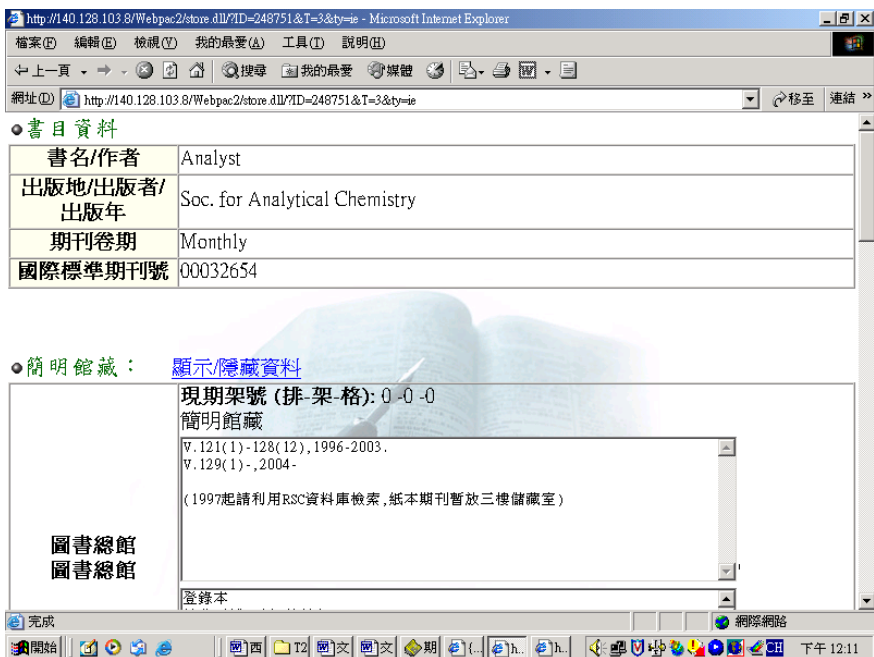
http://140.128.103.8/Webpac2/store.dll/?ID=248751&T=3&ty=ie - Microsoft Internet Explorer

檔案(F) 編輯(E) 檢視(V) 我的最愛(A) 工具(T) 說明(H)

上一頁 搜尋 我的最愛 媒體

網址(D) http://140.128.103.8/Webpac2/store.dll/?ID=248751&T=3&ty=ie 移至 連結 »

書目資料

| 書名/作者 | Analyst |
|---|---|
| 出版地/出版者/出版年 | Soc. for Analytical Chemistry |
| 期刊卷期 | Monthly |
| 國際標準期刊號 | 00032654 |

簡明館藏： 顯示/隱藏資料

現期架號 (排-架-格): 0 -0 -0
簡明館藏
V.121(1)-128(12),1996-2003.
V.129(1)-,2004-

(1997起請利用RSC資料庫檢索,紙本期刊暫放三樓儲藏室)

圖書總館
圖書總館

登錄本

完成 網際網路

開始 西 T2 文 文 期 h.. h.. CH 下午 12:11